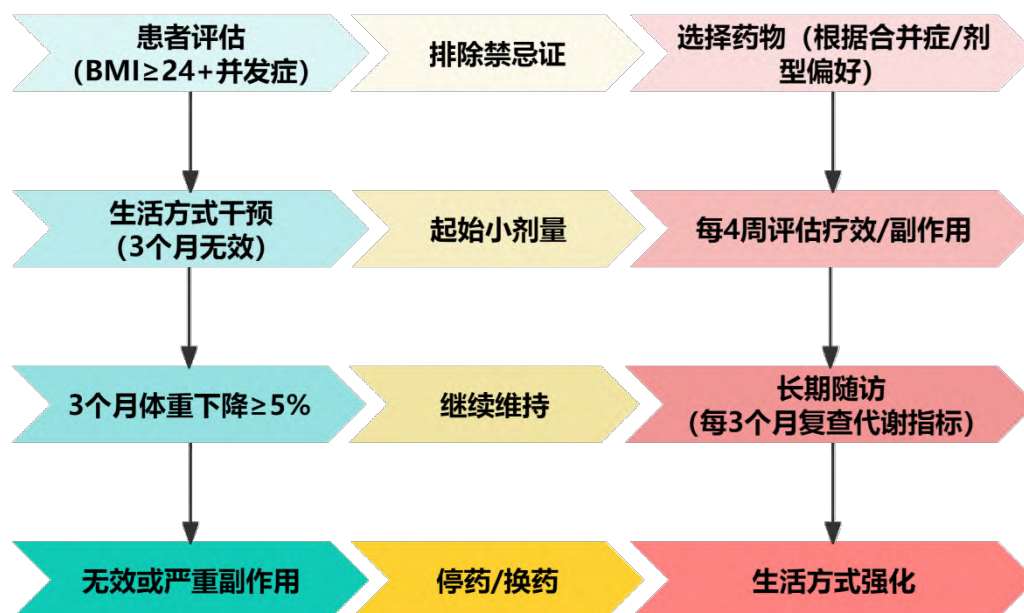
患者评估
（BMI≥24+并发症）

排除禁忌证

选择药物（根据合并症/剂型偏好）

生活方式干预
（3个月无效）

起始小剂量

每4周评估疗效/副作用

3个月体重下降≥5%

继续维持

长期随访
（每3个月复查代谢指标）

无效或严重副作用

停药/换药

生活方式强化